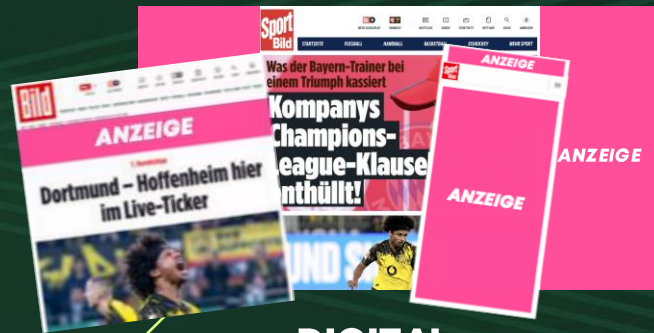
Bild

ANZEIGE

1. Bundesliga

Dortmund – Hoffenheim hier im Live-Ticker

Sport Bild

STARTSEITE FUSSBALL HANDBALL BASKETBALL EISHOCKEY MEHR SPORT

Was der Bayern-Trainer bei einem Triumph kassiert

Kompanys Champions-League-Klausel enthüllt!

Sport Bild

ANZEIGE

ANZEIGE

ANZEIGE

DIGITAL